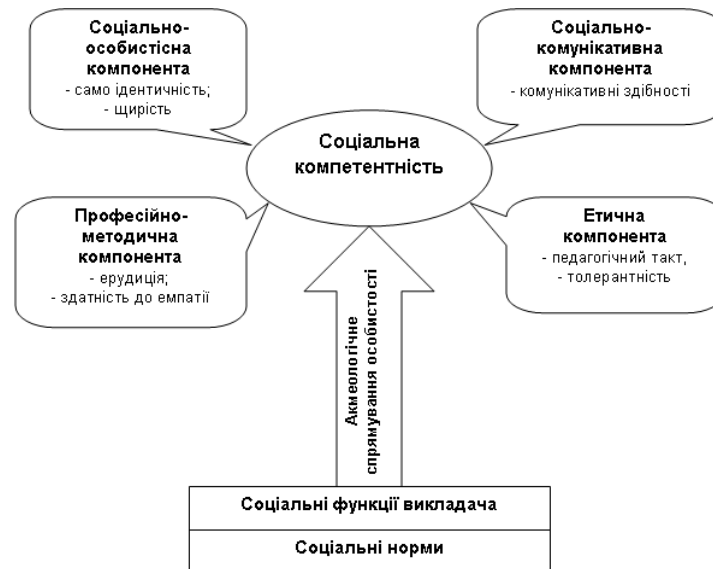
Соціально-особистісна компонента
- само ідентичність;
- щирість

Соціально-комунікативна компонента
- комунікативні здібності

Соціальна компетентність

Професійно-методична компонента
- ерудиція;
- здатність до емпатії

Етична компонента
- педагогічний такт,
- толерантність

Акмеологічне спрямування особистості

Соціальні функції викладача

Соціальні норми